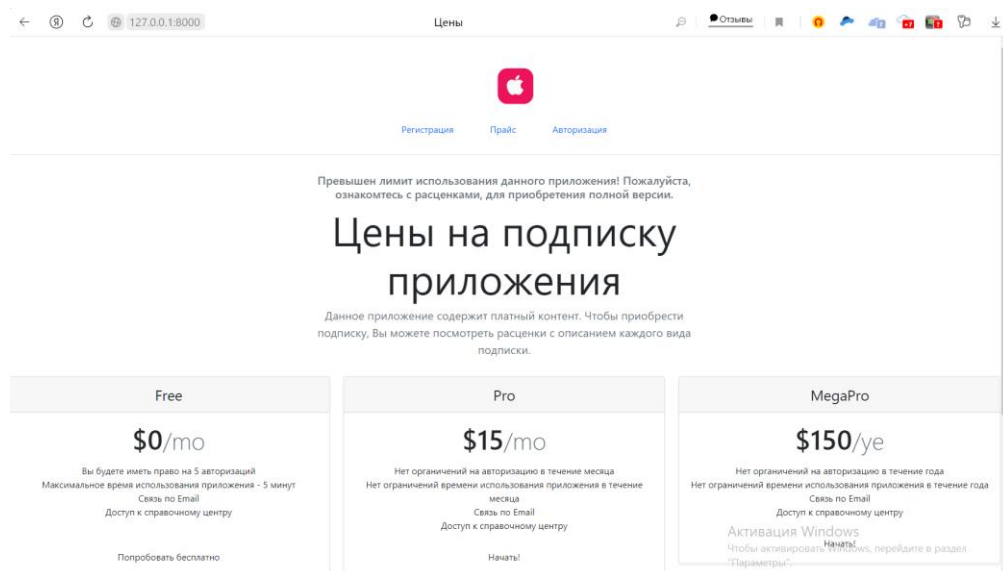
127.0.0.1:8000

Цены

Отзывы

Регистрация Прайс Авторизация

Превышен лимит использования данного приложения! Пожалуйста, ознакомьтесь с расценками, для приобретения полной версии.

Цены на подписку приложения

Данное приложение содержит платный контент. Чтобы приобрести подписку, Вы можете посмотреть расценки с описанием каждого вида подписки.

Free

$0/mo

Вы будете иметь право на 5 авторизаций
Максимальное время использования приложения - 5 минут
Связь по Email
Доступ к справочному центру

Попробовать бесплатно

Pro

$15/mo

Нет ограничений на авторизацию в течение месяца
Нет ограничений времени использования приложения в течение месяца
Связь по Email
Доступ к справочному центру

Начать!

MegaPro

$150/ye

Нет ограничений на авторизацию в течение года
Нет ограничений времени использования приложения в течение года
Связь по Email
Доступ к справочному центру

Начать!

Активация Windows
Чтобы активировать Windows, перейдите в раздел "Параметры".